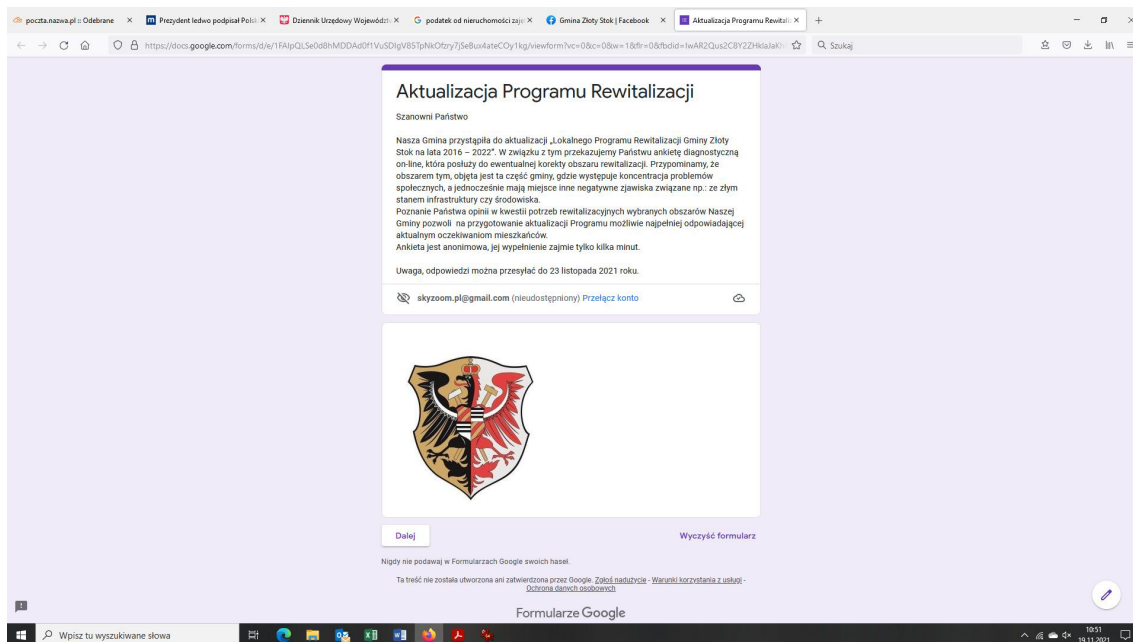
poczta.nazwa.pl :: Odebrane × Prezydent ledwo podpisał Polsk × Dziennik Urzędowy Województ × podatek od nieruchomości zaję × Gmina Złoty Stok | Facebook × Aktualizacja Programu Rewitali ×

https://docs.google.com/forms/d/e/1FAIpQLSe0d8hMDDAd0f1VuSDIgVB5TpNkOfzry7jSeBux4ateCOy1kg/viewform?vc=0&c=0&w=1&flr=0&fbclid=IwAR2Qus2C8Y2ZHklaJaK

Szukaj

Aktualizacja Programu Rewitalizacji

Szanowni Państwo

Nasza Gmina przystąpiła do aktualizacji „Lokalnego Programu Rewitalizacji Gminy Złoty Stok na lata 2016 – 2022". W związku z tym przekazujemy Państwu ankietę diagnostyczną on-line, która posłuży do ewentualnej korekty obszaru rewitalizacji. Przypominamy, że obszarem tym, objęta jest ta część gminy, gdzie występuje koncentracja problemów społecznych, a jednocześnie mają miejsce inne negatywne zjawiska związane np.: ze złym stanem infrastruktury czy środowiska.
Poznanie Państwa opinii w kwestii potrzeb rewitalizacyjnych wybranych obszarów Naszej Gminy pozwoli na przygotowanie aktualizacji Programu możliwie najpełniej odpowiadającej aktualnym oczekiwaniom mieszkańców.
Ankieta jest anonimowa, jej wypełnienie zajmie tylko kilka minut.

Uwaga, odpowiedzi można przesyłać do 23 listopada 2021 roku.

skyzoom.pl@gmail.com (nieudostępniony) Przełącz konto

Dalej

Wyczyść formularz

Nigdy nie podawaj w Formularzach Google swoich haseł.

Ta treść nie została utworzona ani zatwierdzona przez Google. Zgłoś nadużycie - Warunki korzystania z usługi - Ochrona danych osobowych

Formularze Google

Wpisz tu wyszukiwane słowa

10:51
19.11.2021